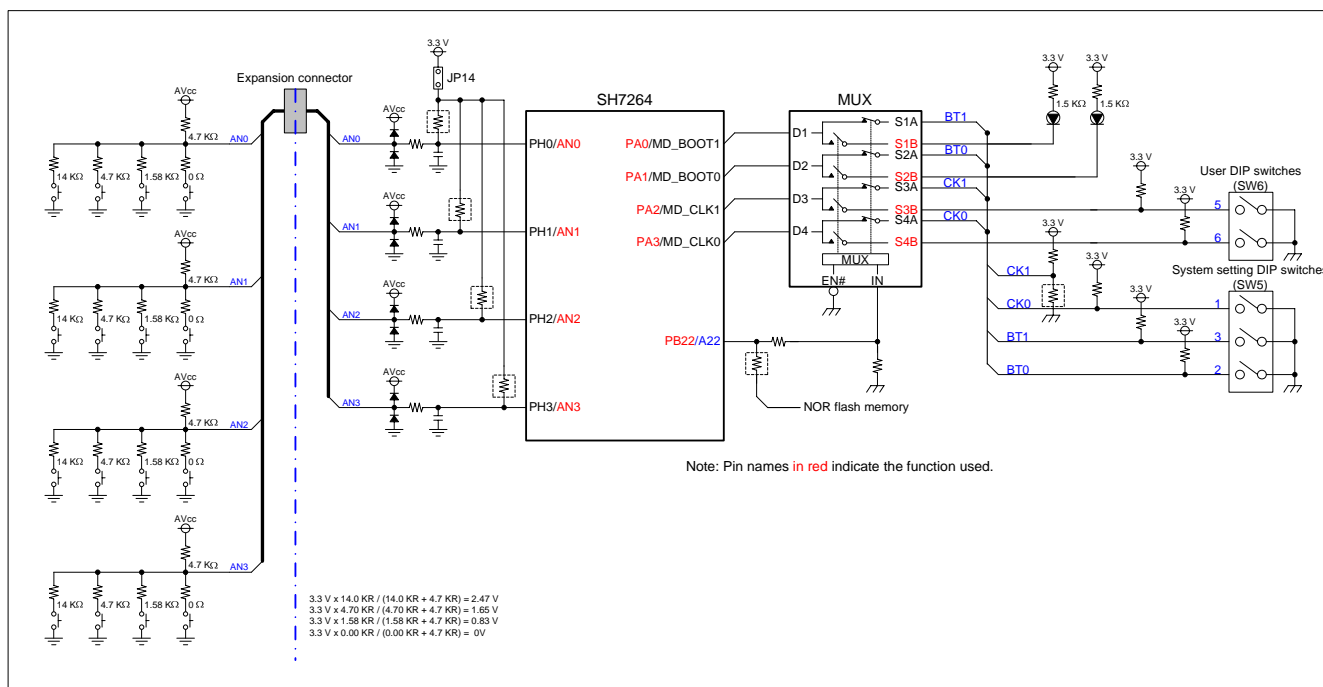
Expansion connector

AVcc
4.7 KΩ
AN0
14 KΩ
4.7 KΩ
1.58 KΩ
0 Ω

AVcc
4.7 KΩ
AN1
14 KΩ
4.7 KΩ
1.58 KΩ
0 Ω

AVcc
4.7 KΩ
AN2
14 KΩ
4.7 KΩ
1.58 KΩ
0 Ω

AVcc
4.7 KΩ
AN3
14 KΩ
4.7 KΩ
1.58 KΩ
0 Ω

3.3 V
JP14

AN0
AVcc
AN1
AVcc
AN2
AVcc
AN3
AVcc

SH7264
PH0/AN0
PH1/AN1
PH2/AN2
PH3/AN3
PA0/MD_BOOT1
PA1/MD_BOOT0
PA2/MD_CLK1
PA3/MD_CLK0
PB22/A22

NOR flash memory

MUX
D1
D2
D3
D4
S1A
S1B
S2A
S2B
S3A
S3B
S4A
S4B
MUX
EN#
IN

BT1
BT0
CK1
CK0

3.3 V
1.5 KΩ
3.3 V
1.5 KΩ

3.3 V
3.3 V
User DIP switches
(SW6)
5
6

3.3 V
3.3 V
3.3 V
3.3 V
CK1
CK0
BT1
BT0
System setting DIP switches
(SW5)
1
3
2

Note: Pin names in red indicate the function used.

3.3 V x 14.0 KR / (14.0 KR + 4.7 KR) = 2.47 V
3.3 V x 4.70 KR / (4.70 KR + 4.7 KR) = 1.65 V
3.3 V x 1.58 KR / (1.58 KR + 4.7 KR) = 0.83 V
3.3 V x 0.00 KR / (0.00 KR + 4.7 KR) = 0V